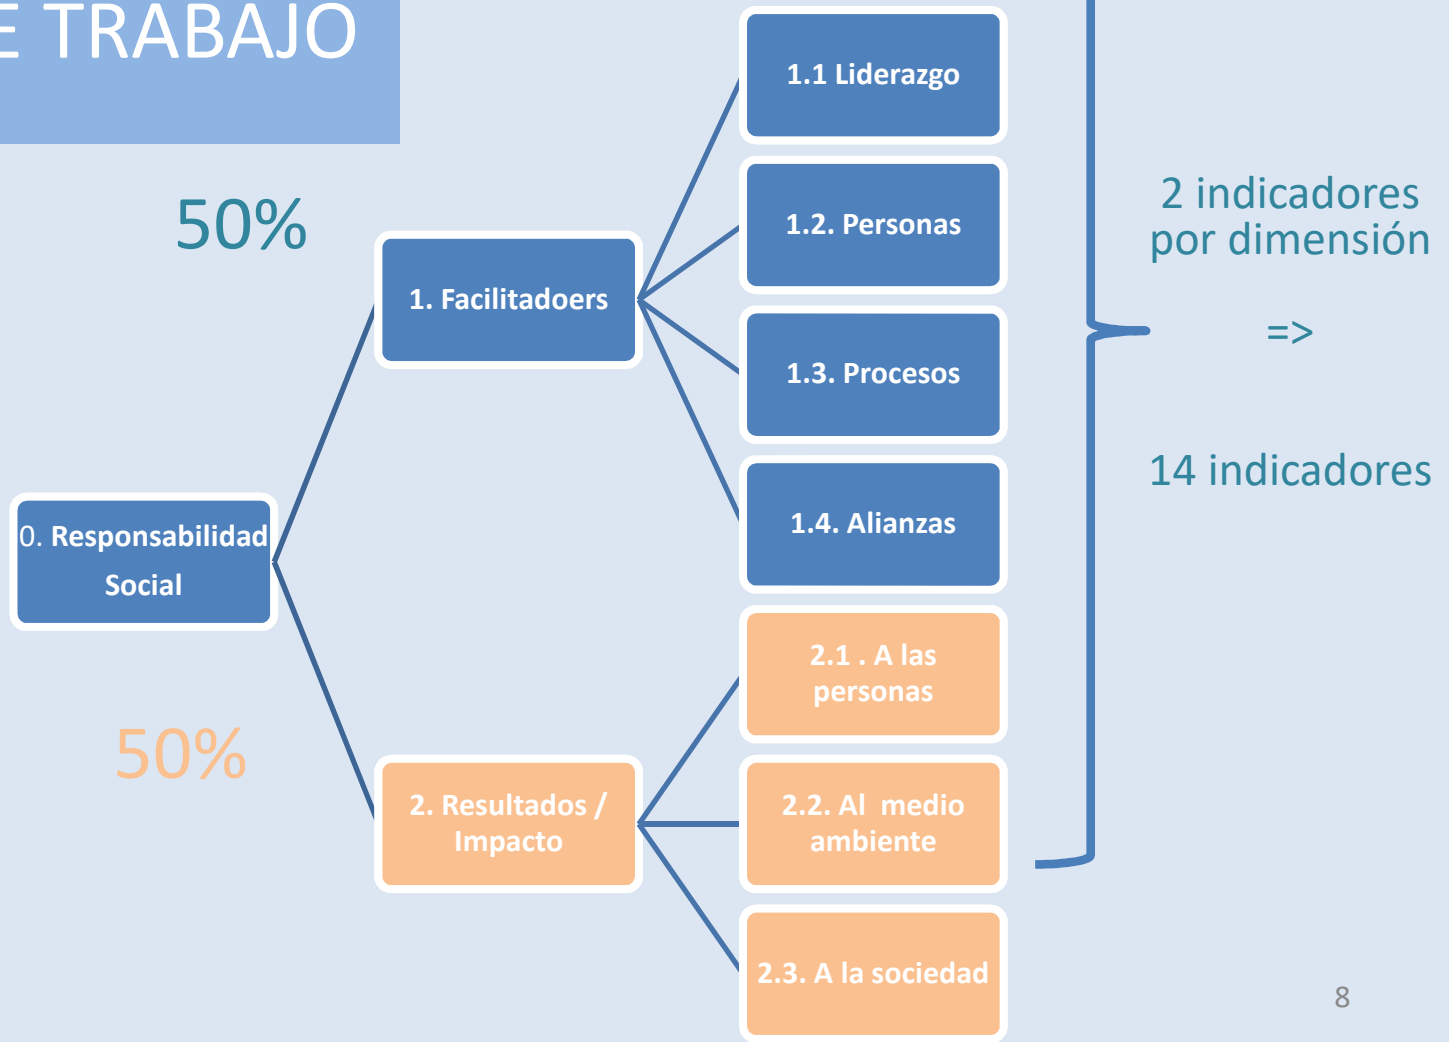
E TRABAJO

50%

0. Responsabilidad Social

1. Facilitadoers

1.1 Liderazgo

1.2. Personas

1.3. Procesos

1.4. Alianzas

50%

2. Resultados / Impacto

2.1 . A las personas

2.2. Al medio ambiente

2.3. A la sociedad

2 indicadores por dimensión

=>

14 indicadores

8